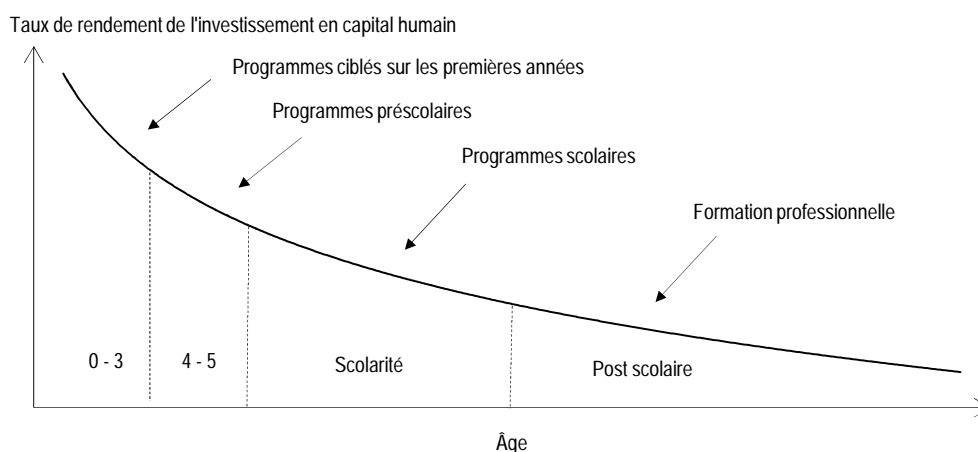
Taux de rendement de l'investissement en capital humain

Programmes ciblés sur les premières années

Programmes préscolaires

Programmes scolaires

Formation professionnelle

0 - 3

4 - 5

Scolarité

Post scolaire

Âge